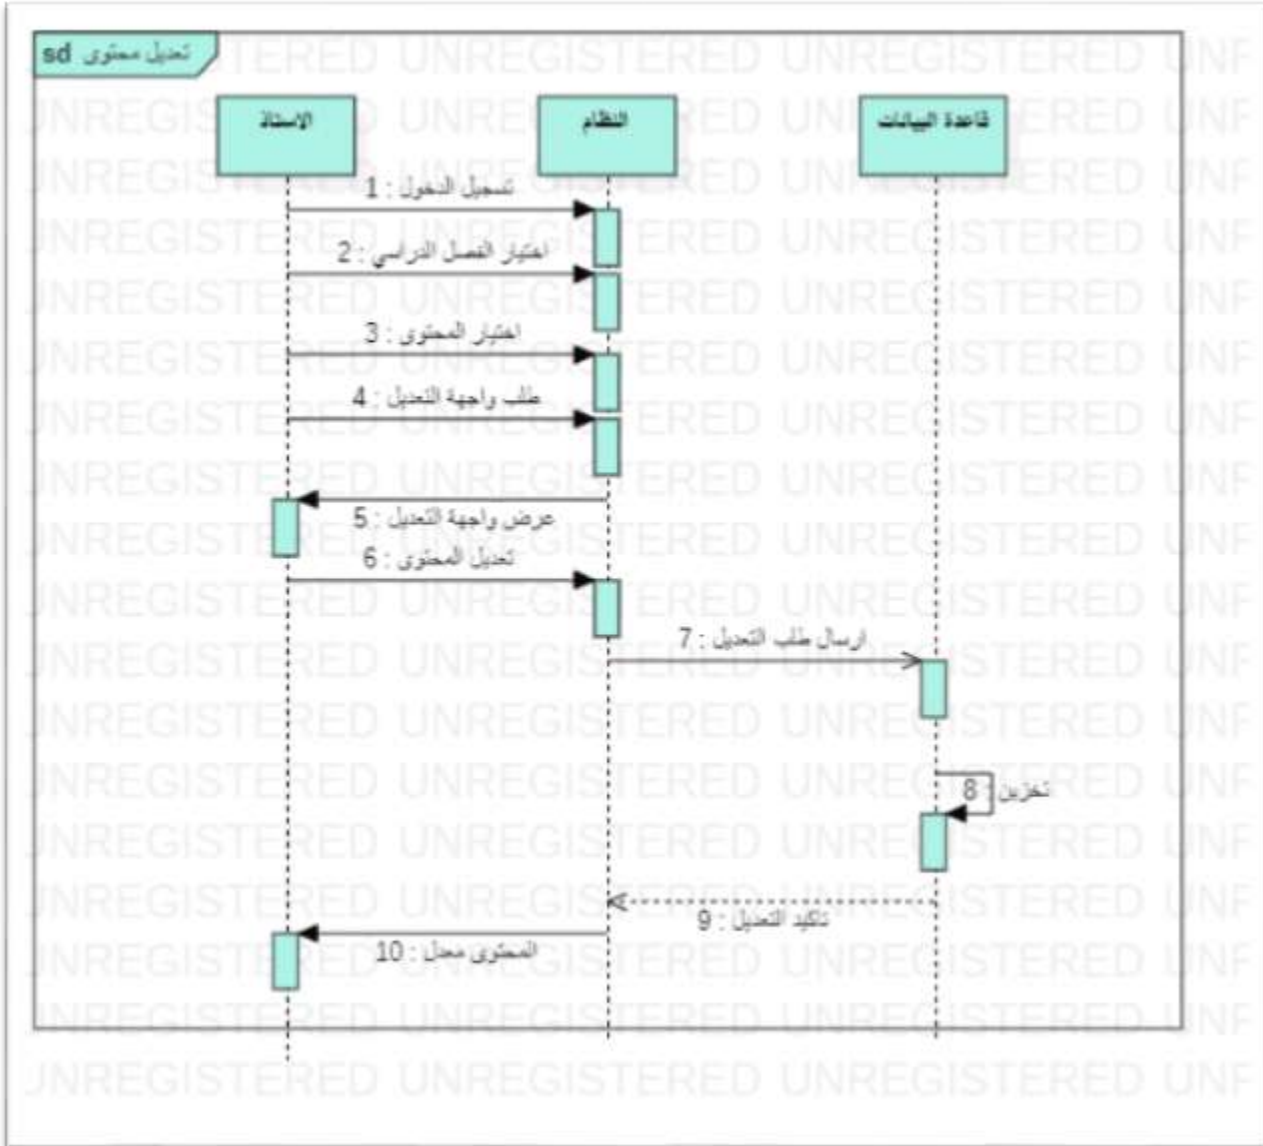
sd تعديل محتوى

الاستاذ

النظام

قاعدة البيانات

1 : تسجيل الدخول

2 : اختيار الفصل الدراسي

3 : اختيار المحتوى

4 : طلب واجهة التعديل

5 : عرض واجهة التعديل

6 : تعديل المحتوى

7 : ارسال طلب التعديل

8 : تخزين

9 : تاكيد التعديل

10 : المحتوى معدل

UNREGISTERED UNREGISTERED UNREGISTERED UNF